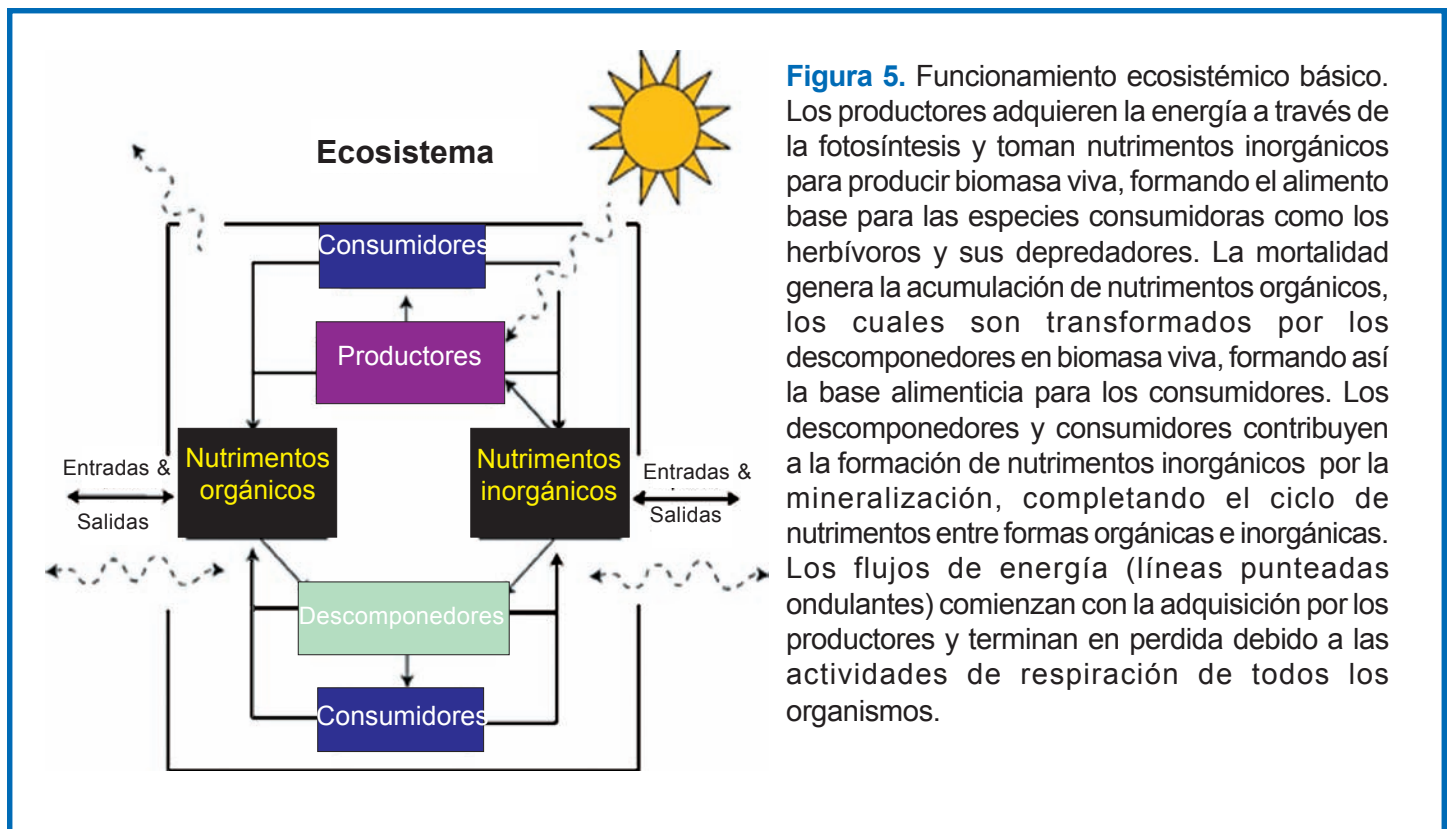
Ecosistema

Consumidores

Productores

Entradas & Salidas

Nutrimentos orgánicos

Nutrimentos inorgánicos

Entradas & Salidas

Descomponedores

Consumidores

**Figura 5.** Funcionamiento ecosistémico básico. Los productores adquieren la energía a través de la fotosíntesis y toman nutrimentos inorgánicos para producir biomasa viva, formando el alimento base para las especies consumidoras como los herbívoros y sus depredadores. La mortalidad genera la acumulación de nutrimentos orgánicos, los cuales son transformados por los descomponedores en biomasa viva, formando así la base alimenticia para los consumidores. Los descomponedores y consumidores contribuyen a la formación de nutrimentos inorgánicos por la mineralización, completando el ciclo de nutrimentos entre formas orgánicas e inorgánicas. Los flujos de energía (líneas punteadas ondulantes) comienzan con la adquisición por los productores y terminan en perdida debido a las actividades de respiración de todos los organismos.